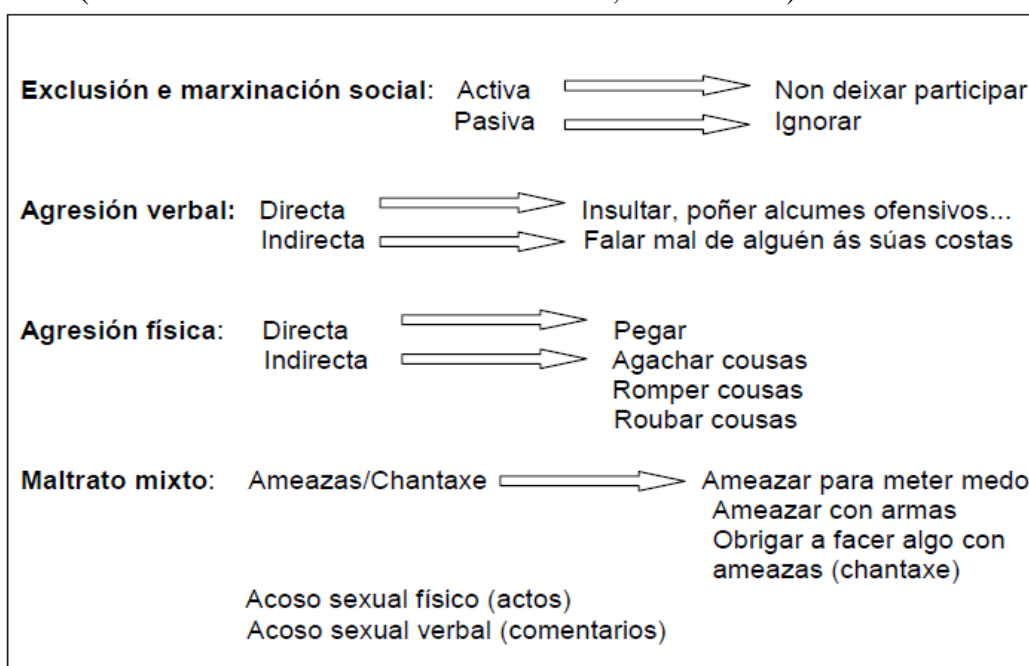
Exclusión e marxinación social: Activa Non deixar participar
Pasiva Ignorar

Agresión verbal: Directa Insultar, poñer alcumes ofensivos...
Indirecta Falar mal de alguén ás súas costas

Agresión física: Directa Pegar
Indirecta Agachar cousas
Romper cousas
Roubar cousas

Maltrato mixto: Ameazas/Chantaxe Ameazar para meter medo
Ameazar con armas
Obrigar a facer algo con ameazas (chantaxe)

Acoso sexual físico (actos)
Acoso sexual verbal (comentarios)